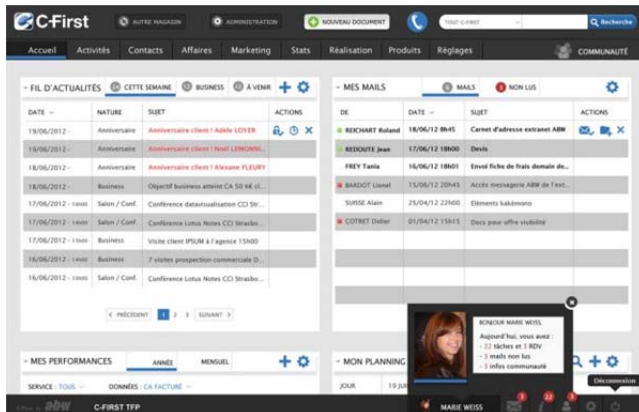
C-First AUTRE MAGASIN ADMINISTRATION NOUVEAU DOCUMENT TOUT C-FIRST Recherche

Accueil Activités Contacts Affaires Marketing Stats Réalisation Produits Réglages COMMUNAUTÉ

- FIL D'ACTUALITÉS CETTE SEMAINE BUSINESS À VENIR

| DATE | NATURE | SUJET | ACTIONS |
|---|---|---|---|
| 19/06/2012 - | Anniversaire | Anniversaire client ! Adèle LOYER | |
| 19/06/2012 - | Anniversaire | Anniversaire client ! Noel LEMONNI... | |
| 19/06/2012 - | Anniversaire | Anniversaire client ! Alexane FLEURY | |
| 18/06/2012 - | Business | Objectif business atteint CA 50 k€ cl... | |
| 17/06/2012 - | Salon / Conf. | Conférence datavisualisation CCI Str... | |
| 17/06/2012 - | Salon / Conf. | Conférence Lotus Notes CCI Strasbo... | |
| 17/06/2012 - | Business | Visite client IPSUM à l'agence 15h00 | |
| 16/06/2012 - | Business | 7 visites prospection commerciale D... | |
| 16/06/2012 - | Salon / Conf. | Conférence Lotus Notes CCI Strasbo... | |

< PRÉCÉDENT 1 2 3 SUIVANT >

- MES MAILS MAILS NON LUS

| DE | DATE | SUJET | ACTIONS |
|---|---|---|---|
| REICHART Roland | 18/06/12 8h45 | Carnet d'adresse extranet ABW | |
| REDOUTE Jean | 17/06/12 18h00 | Devis | |
| FREY Tania | 16/06/12 18h01 | Envoi fiche de frais demain de... | |
| BARDOT Lionel | 15/06/12 20h45 | Accès messagerie ABW de l'ext... | |
| SUISSE Alain | 25/04/12 22h00 | Eléments kakémono | |
| COTRET Didier | 01/04/12 15h15 | Docs pour offre visibilité | |

BONJOUR MARIE WEISS,
Aujourd'hui, vous avez :
- 22 tâches et 1 RDV
- 3 mails non lus
- 3 infos communauté

- MES PERFORMANCES ANNÉE MENSUEL
SERVICE : TOUS DONNÉES : CA FACTURÉ

- MON PLANNING
JOUR 19 JU

Déconnexion

abw C-FIRST TFP MARIE WEISS